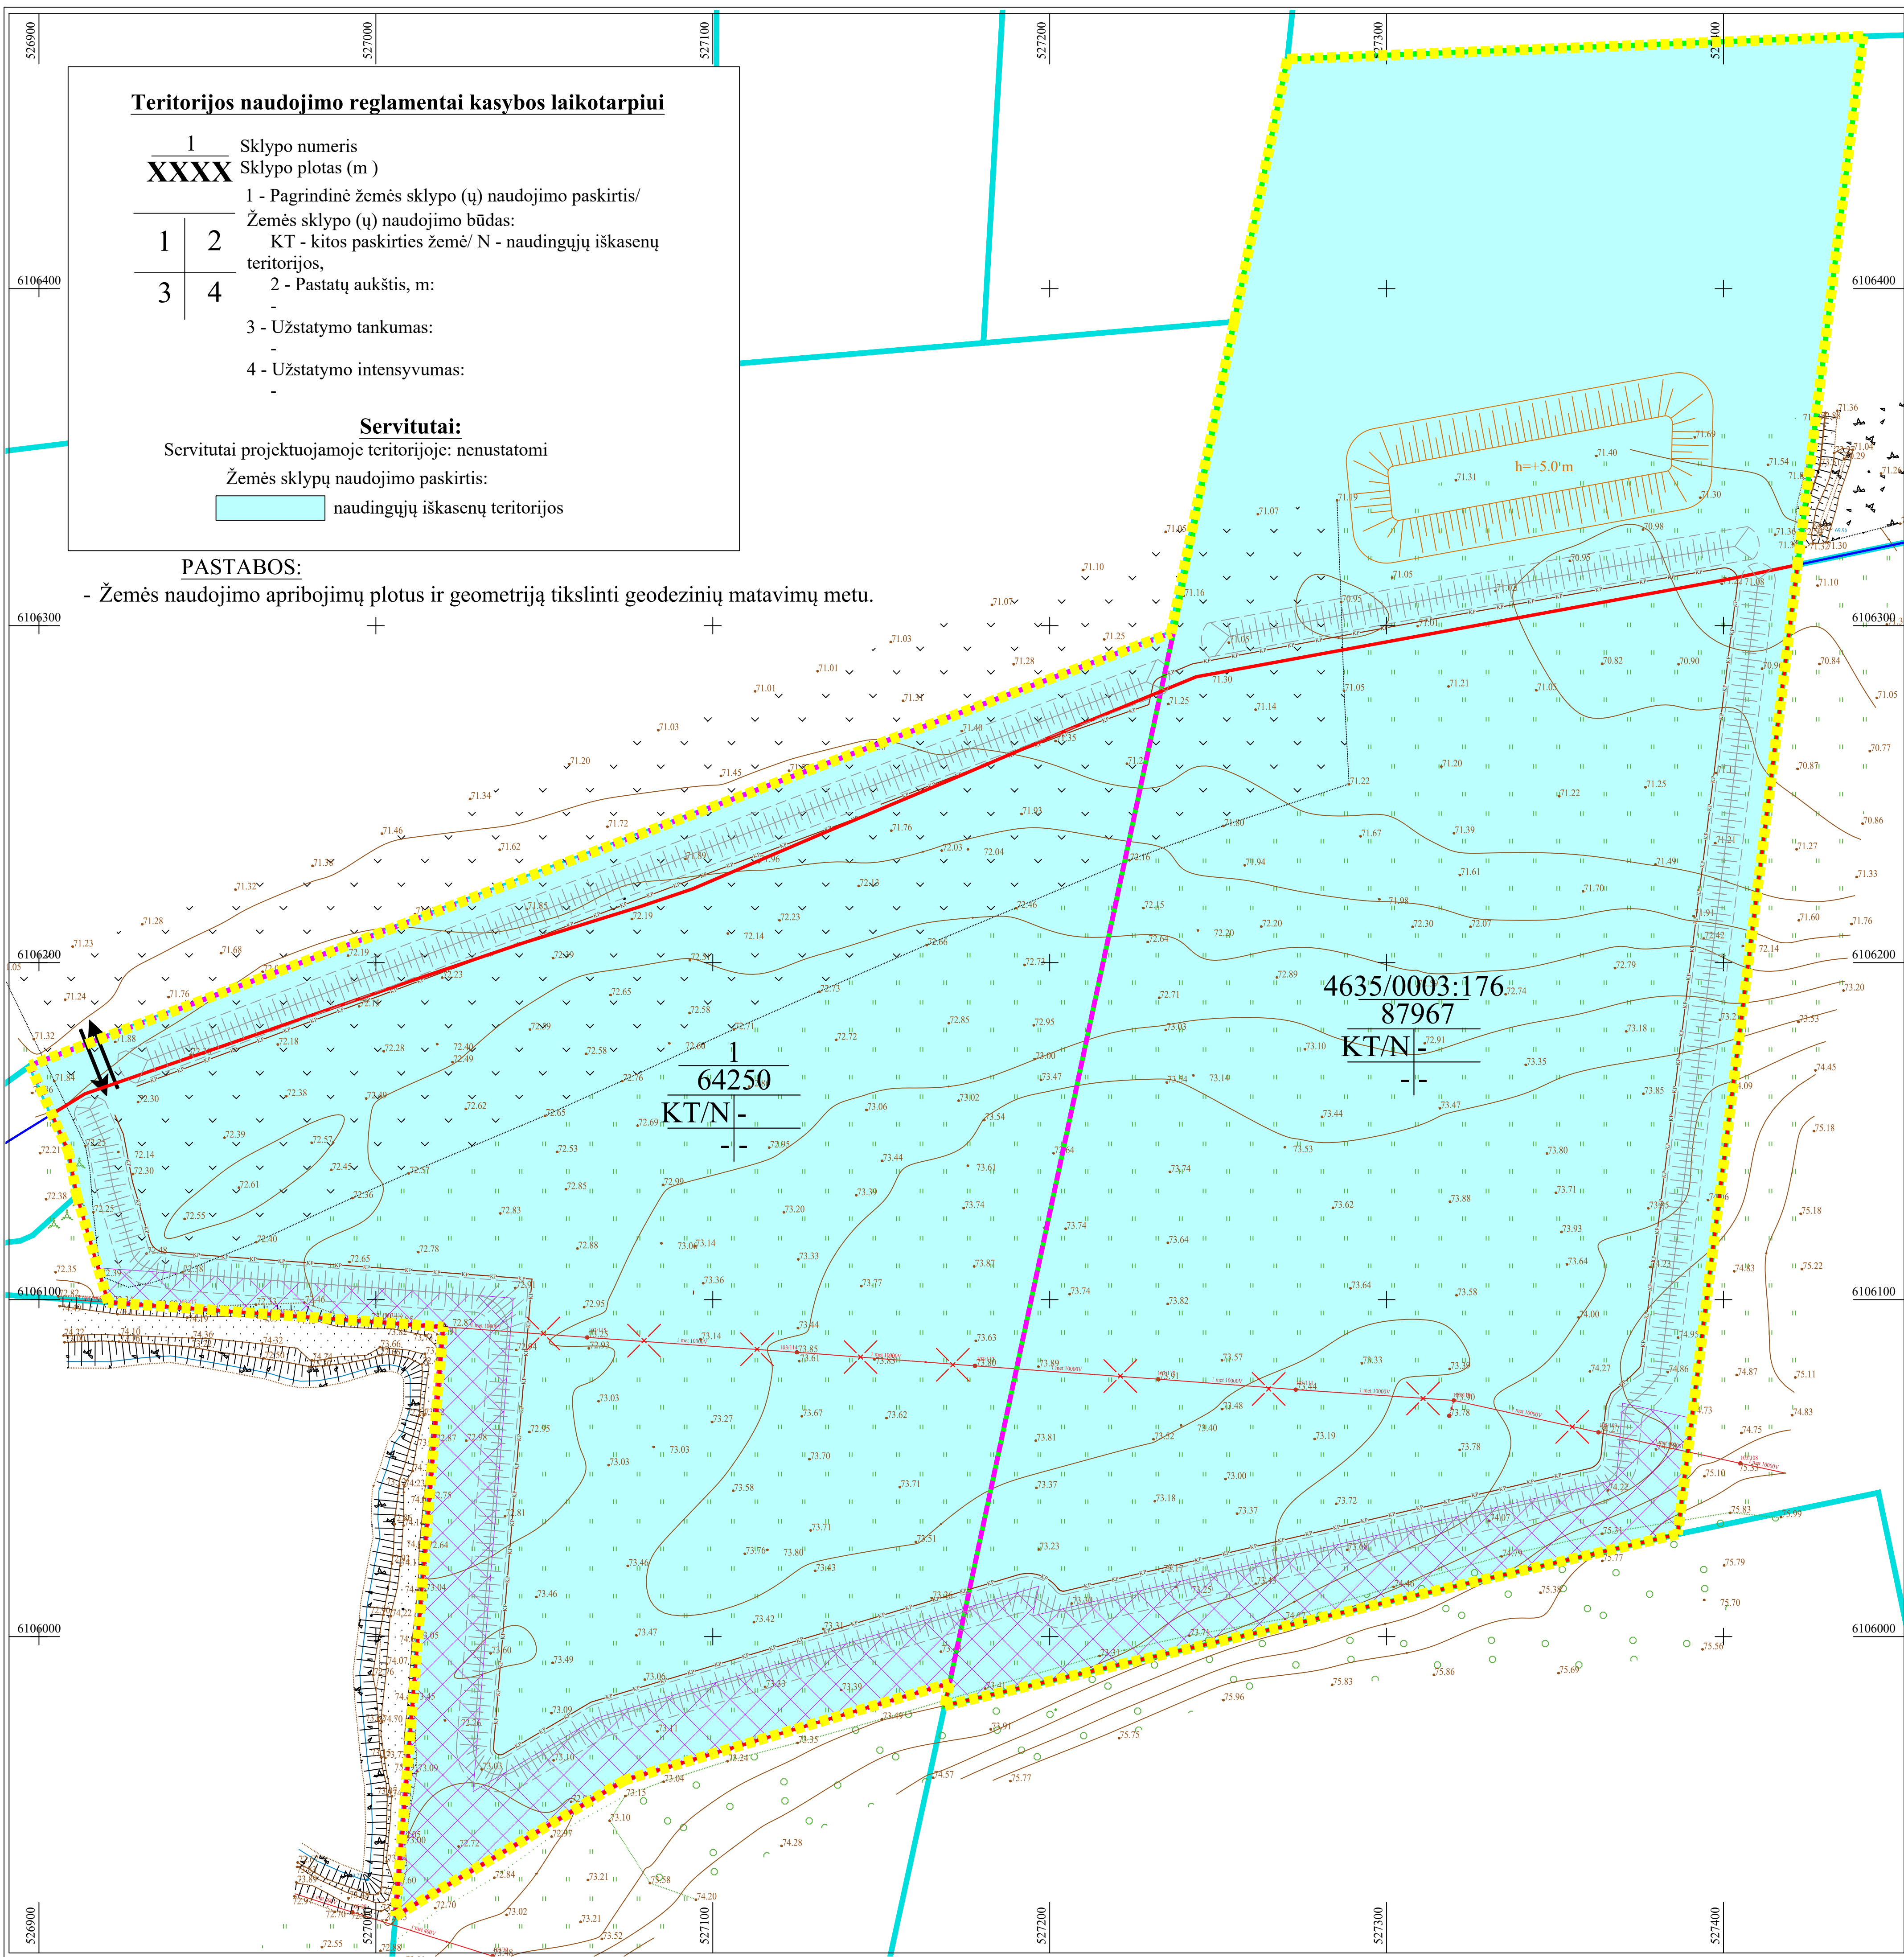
526900
527000
527100
527200
527300
527400

Teritorijos naudojimo reglamentai kasybos laikotarpiui

1 Sklypo numeris
XXXX Sklypo plotas (m )

| 1 | 2 |
|---|---|
| 3 | 4 |

1 - Pagrindinė žemės sklypo (ų) naudojimo paskirtis/ Žemės sklypo (ų) naudojimo būdas:
KT - kitos paskirties žemė/ N - naudingųjų iškasenų teritorijos,
2 - Pastatų aukštis, m:
-
3 - Užstatymo tankumas:
-
4 - Užstatymo intensyvumas:
-

Servitutai:
Servitutai projektuojamoje teritorijoje: nenustatomi
Žemės sklypų naudojimo paskirtis:
naudingųjų iškasenų teritorijos

PASTABOS:
- Žemės naudojimo apribojimų plotus ir geometriją tikslinti geodezinių matavimų metu.

6106400
6106300
6106200
6106100
6106000

h=+5.0 m

1
64250
KT/N -
- -

4635/0003:176
87967
KT/N -
- -

526900
527000
527100
527200
527300
527400